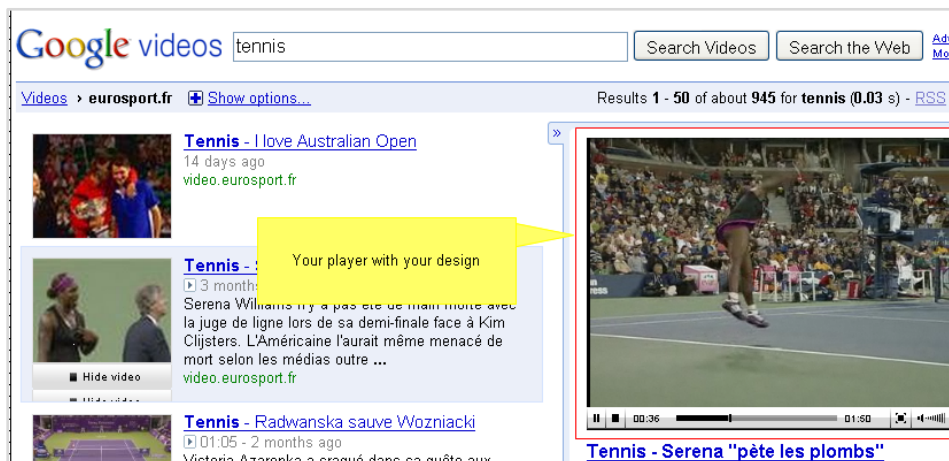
Google videos tennis Search Videos Search the Web Adv Mo

Videos › eurosport.fr Show options...

Results 1 - 50 of about 945 for tennis (0.03 s) - RSS

Tennis - I love Australian Open
14 days ago
video.eurosport.fr

Your player with your design

Tennis - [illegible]
3 months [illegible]
Serena Williams n'y a pas été de main morte avec la juge de ligne lors de sa demi-finale face à Kim Clijsters. L'Américaine l'aurait même menacé de mort selon les médias outre ...
video.eurosport.fr

Hide video

Tennis - Radwanska sauve Wozniacki
01:05 - 2 months ago
Victoria Azarenka a craqué dans sa quête aux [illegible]

00:36 01:50

Tennis - Serena "pète les plombs"